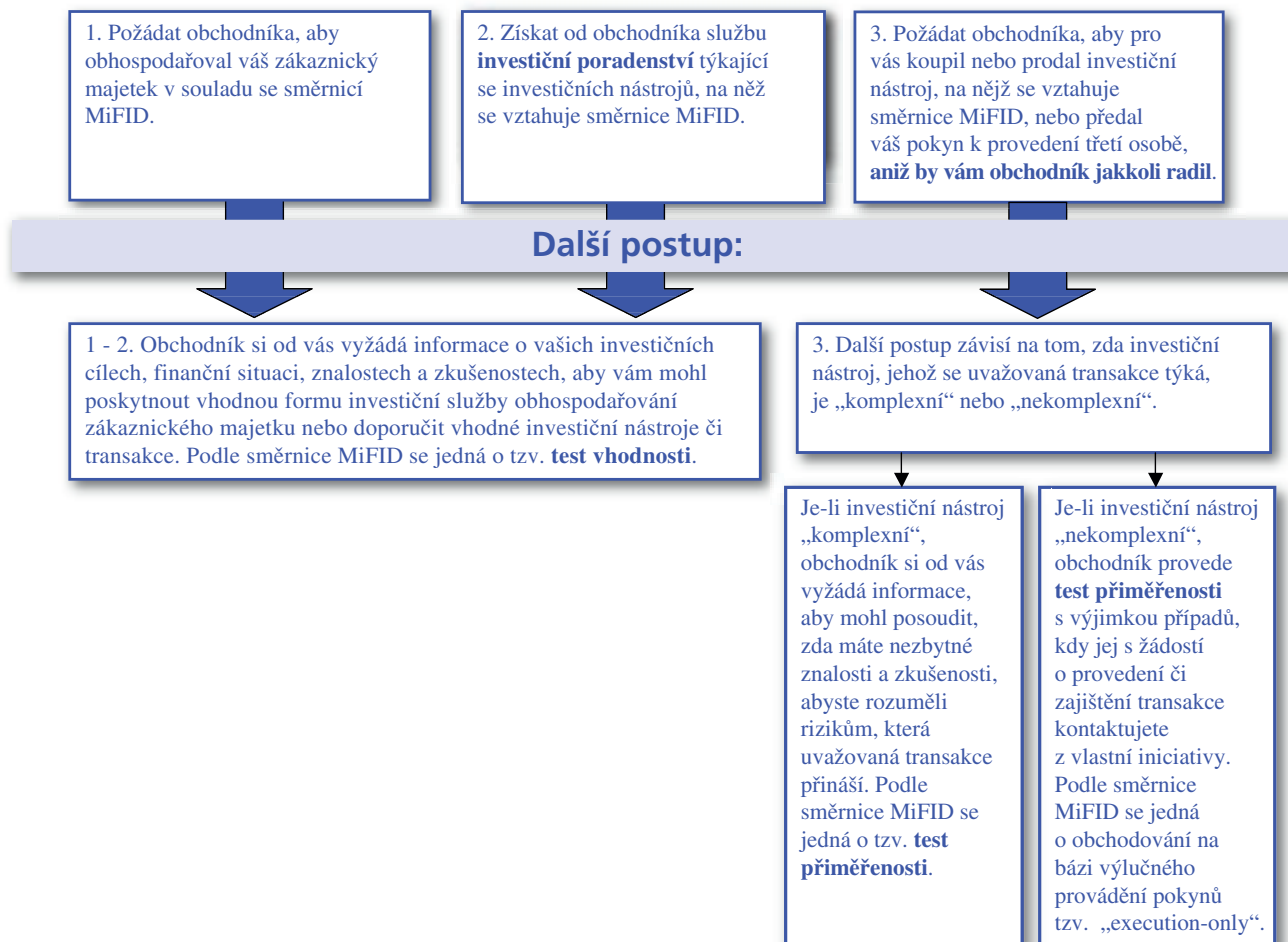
1. Požádat obchodníka, aby obhospodařoval váš zákaznický majetek v souladu se směrnicí MiFID.

2. Získat od obchodníka službu **investiční poradenství** týkající se investičních nástrojů, na něž se vztahuje směrnice MiFID.

3. Požádat obchodníka, aby pro vás koupil nebo prodal investiční nástroj, na nějž se vztahuje směrnice MiFID, nebo předal váš pokyn k provedení třetí osobě, **aniž by vám obchodník jakkoli radil**.

Další postup:

1 - 2. Obchodník si od vás vyžádá informace o vašich investičních cílech, finanční situaci, znalostech a zkušenostech, aby vám mohl poskytnout vhodnou formu investiční služby obhospodařování zákaznického majetku nebo doporučit vhodné investiční nástroje či transakce. Podle směrnice MiFID se jedná o tzv. **test vhodnosti**.

3. Další postup závisí na tom, zda investiční nástroj, jehož se uvažovaná transakce týká, je „komplexní" nebo „nekomplexní".

Je-li investiční nástroj „komplexní", obchodník si od vás vyžádá informace, aby mohl posoudit, zda máte nezbytné znalosti a zkušenosti, abyste rozuměli rizikům, která uvažovaná transakce přináší. Podle směrnice MiFID se jedná o tzv. **test přiměřenosti**.

Je-li investiční nástroj „nekomplexní", obchodník provede **test přiměřenosti** s výjimkou případů, kdy jej s žádostí o provedení či zajištění transakce kontaktujete z vlastní iniciativy. Podle směrnice MiFID se jedná o obchodování na bázi výlučného provádění pokynů tzv. „execution-only".